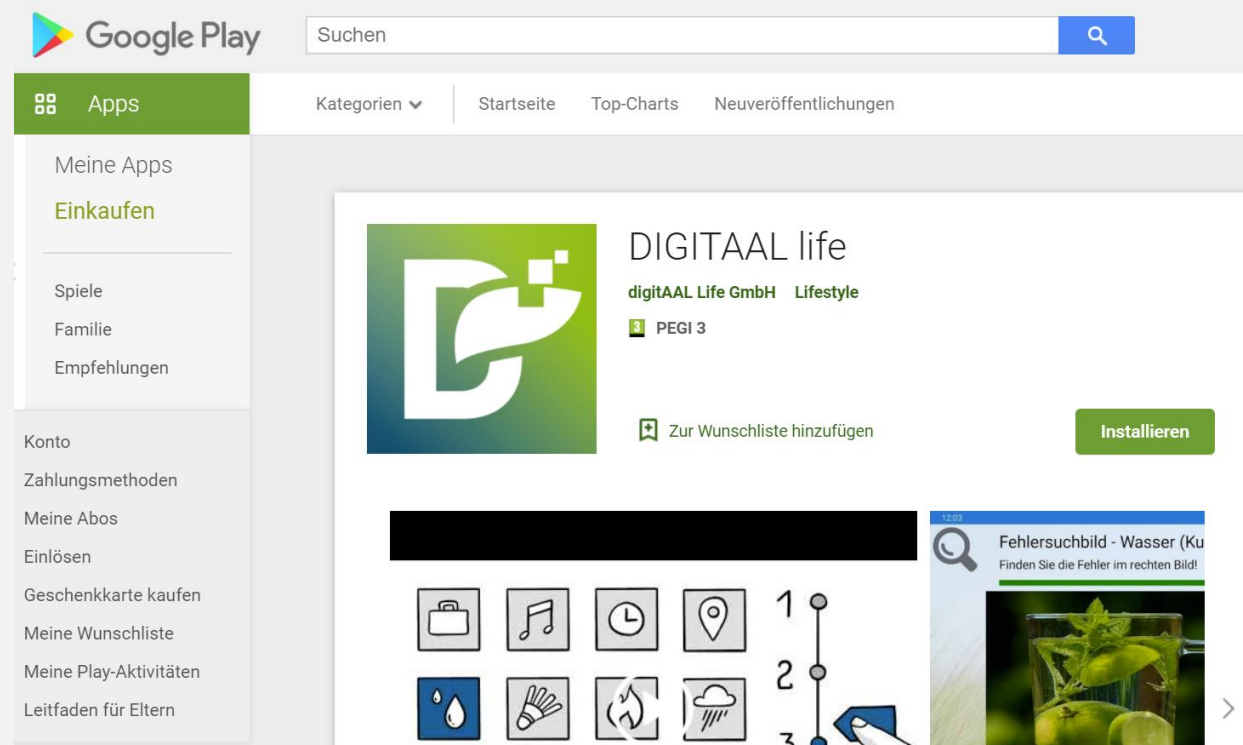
Google Play

Suchen

Apps

Kategorien

Startseite

Top-Charts

Neuveröffentlichungen

Meine Apps

Einkaufen

Spiele

Familie

Empfehlungen

Konto

Zahlungsmethoden

Meine Abos

Einlösen

Geschenkkarte kaufen

Meine Wunschliste

Meine Play-Aktivitäten

Leitfaden für Eltern

DIGITAAL life

digitAAL Life GmbH Lifestyle

3 PEGI 3

Zur Wunschliste hinzufügen

Installieren

1

2

12:03

Fehlersuchbild - Wasser (Ku

Finden Sie die Fehler im rechten Bild!